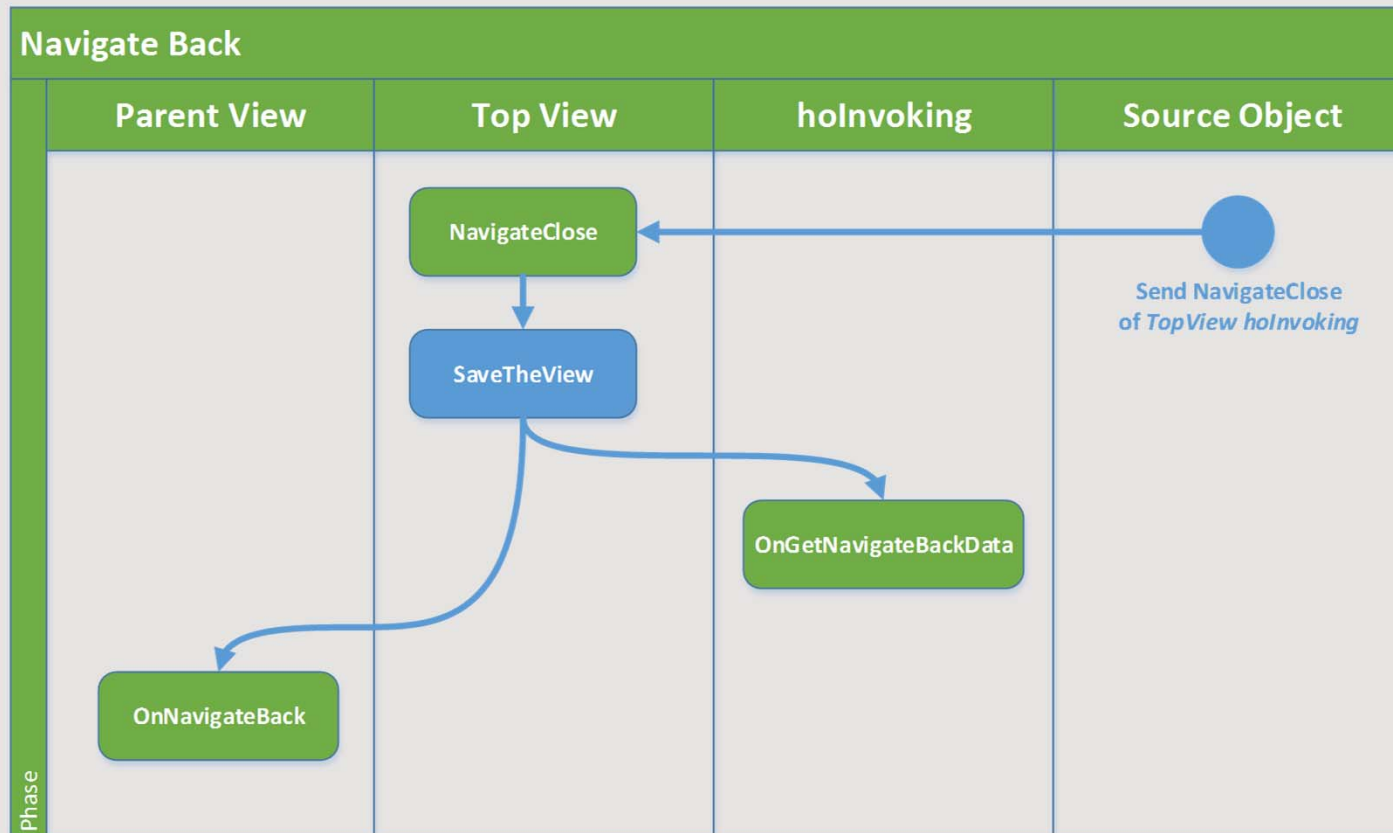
Navigate Back

| Parent View | Top View | hoInvoking | Source Object |
|---|---|---|---|

NavigateClose

Send NavigateClose of *TopView hoInvoking*

SaveTheView

OnGetNavigateBackData

OnNavigateBack

Phase